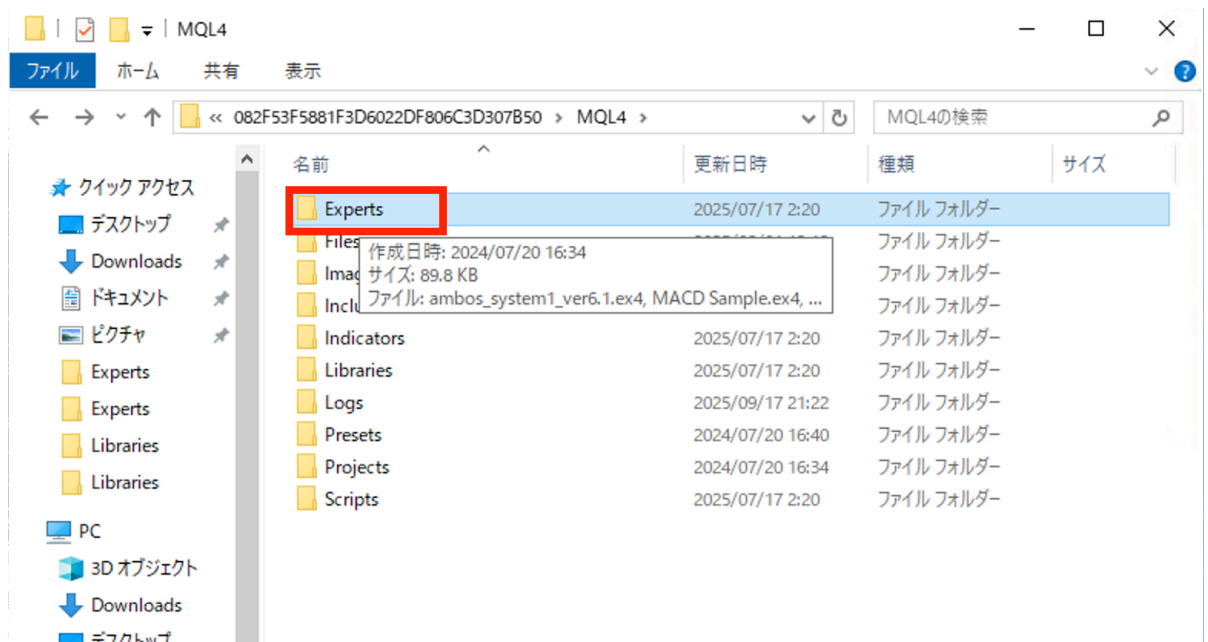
MQL4

ファイル ホーム 共有 表示

« 082F53F5881F3D6022DF806C3D307B50 › MQL4 ›

MQL4の検索

クイック アクセス
デスクトップ
Downloads
ドキュメント
ピクチャ
Experts
Experts
Libraries
Libraries

PC
3D オブジェクト
Downloads
デスクトップ

| 名前 | 更新日時 | 種類 | サイズ |
|---|---|---|---|
| Experts | 2025/07/17 2:20 | ファイル フォルダー | |
| Files | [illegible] | ファイル フォルダー | |
| Imag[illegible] | | ファイル フォルダー | |
| Inclu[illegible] | | ファイル フォルダー | |
| Indicators | 2025/07/17 2:20 | ファイル フォルダー | |
| Libraries | 2025/07/17 2:20 | ファイル フォルダー | |
| Logs | 2025/09/17 21:22 | ファイル フォルダー | |
| Presets | 2024/07/20 16:40 | ファイル フォルダー | |
| Projects | 2024/07/20 16:34 | ファイル フォルダー | |
| Scripts | 2025/07/17 2:20 | ファイル フォルダー | |

作成日時: 2024/07/20 16:34
サイズ: 89.8 KB
ファイル: ambos_system1_ver6.1.ex4, MACD Sample.ex4, ...